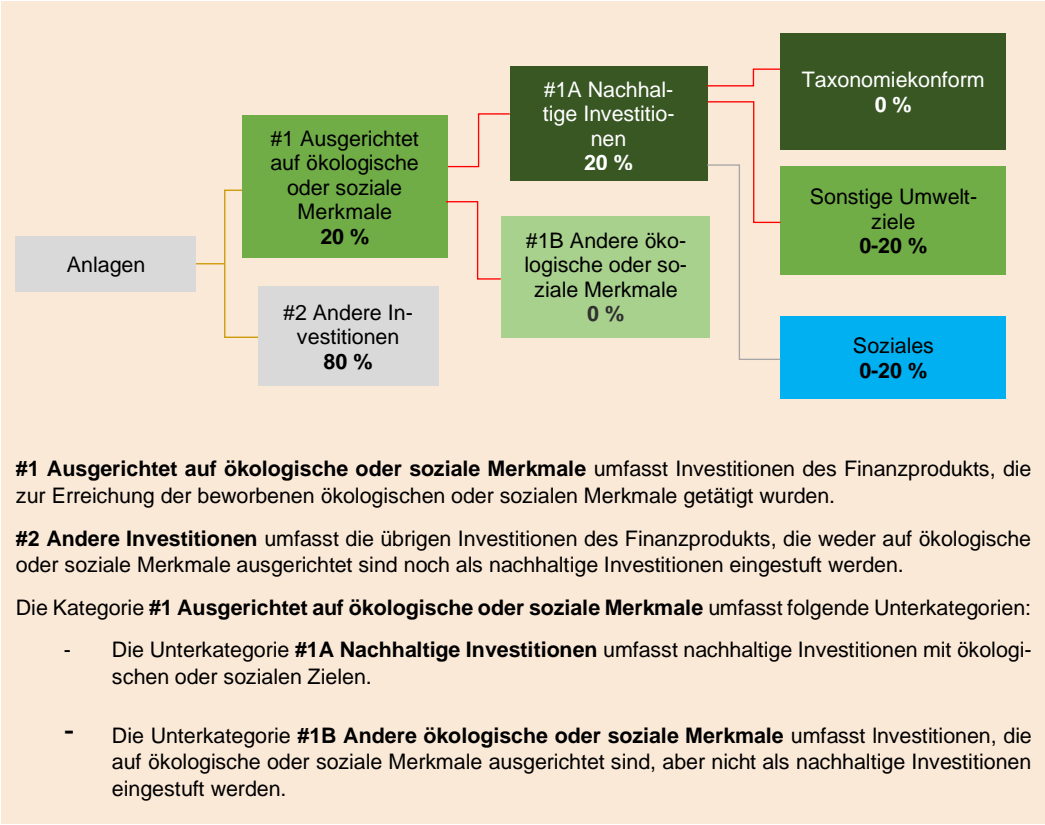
Anlagen

#1 Ausgerichtet auf ökologische oder soziale Merkmale
**20 %**

#2 Andere Investitionen
**80 %**

#1A Nachhaltige Investitionen
**20 %**

#1B Andere ökologische oder soziale Merkmale
**0 %**

Taxonomiekonform
**0 %**

Sonstige Umweltziele
**0-20 %**

Soziales
**0-20 %**

**#1 Ausgerichtet auf ökologische oder soziale Merkmale** umfasst Investitionen des Finanzprodukts, die zur Erreichung der beworbenen ökologischen oder sozialen Merkmale getätigt wurden.

**#2 Andere Investitionen** umfasst die übrigen Investitionen des Finanzprodukts, die weder auf ökologische oder soziale Merkmale ausgerichtet sind noch als nachhaltige Investitionen eingestuft werden.

Die Kategorie **#1 Ausgerichtet auf ökologische oder soziale Merkmale** umfasst folgende Unterkategorien:

- Die Unterkategorie **#1A Nachhaltige Investitionen** umfasst nachhaltige Investitionen mit ökologischen oder sozialen Zielen.

- Die Unterkategorie **#1B Andere ökologische oder soziale Merkmale** umfasst Investitionen, die auf ökologische oder soziale Merkmale ausgerichtet sind, aber nicht als nachhaltige Investitionen eingestuft werden.